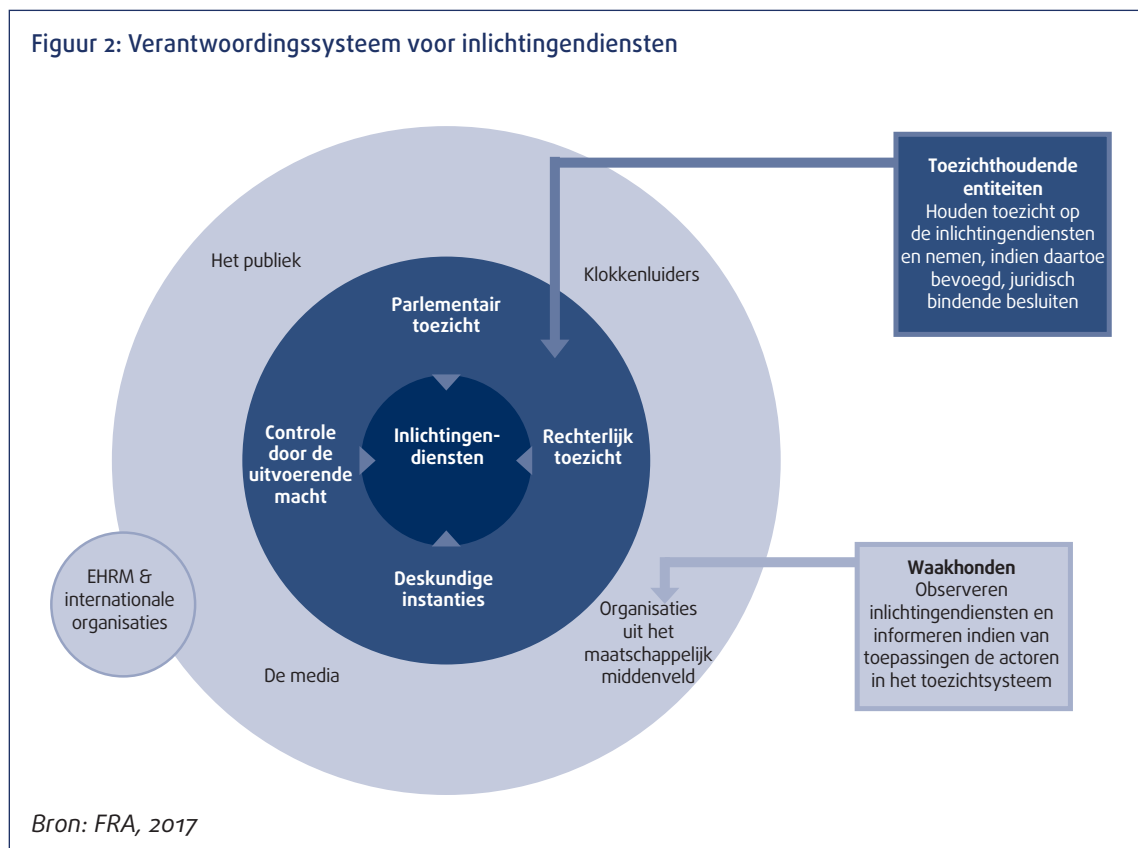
Figuur 2: Verantwoordingssysteem voor inlichtingendiensten

Toezichthoudende entiteiten
Houden toezicht op de inlichtingendiensten en nemen, indien daartoe bevoegd, juridisch bindende besluiten

Het publiek

Klokkenluiders

Parlementair toezicht

Controle door de uitvoerende macht

Inlichtingendiensten

Rechterlijk toezicht

Deskundige instanties

EHRM & internationale organisaties

Waakhonden
Observeren inlichtingendiensten en informeren indien van toepassingen de actoren in het toezichtsysteem

Organisaties uit het maatschappelijk middenveld

De media

Bron: FRA, 2017